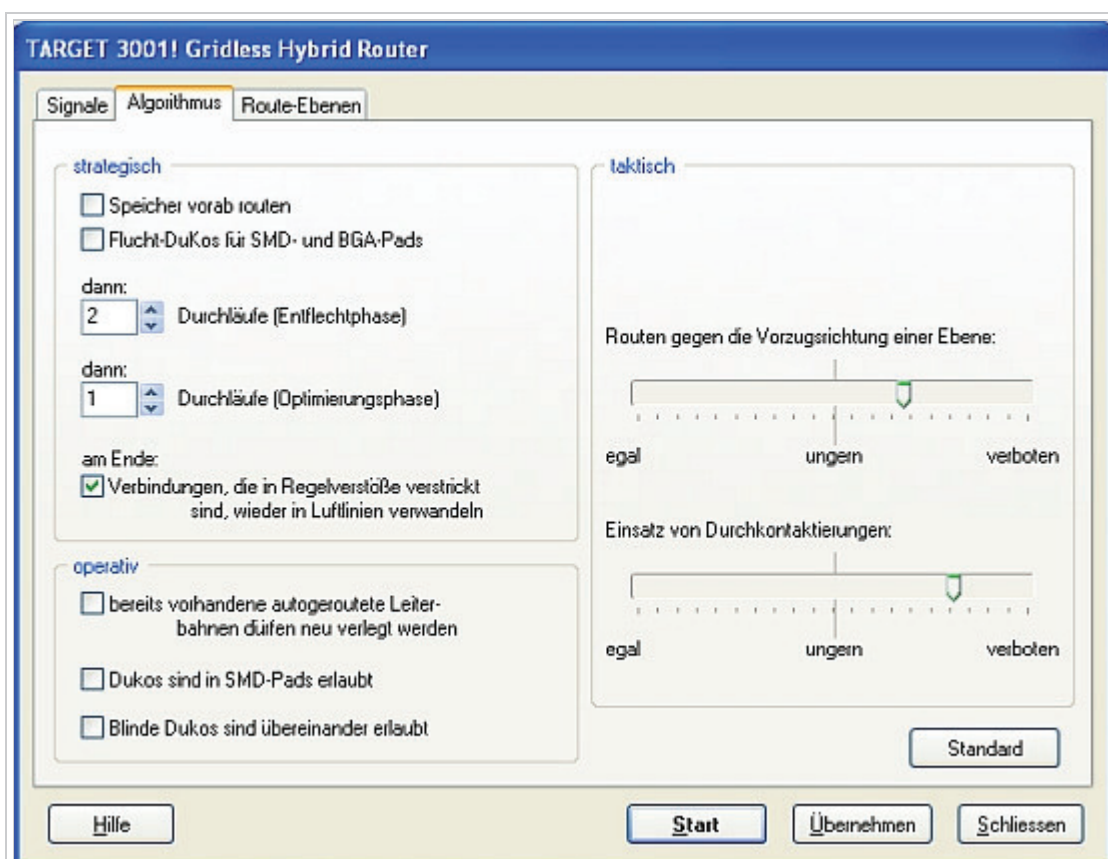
TARGET 3001! Gridless Hybrid Router

Signale | Algorithmus | Route-Ebenen

strategisch

Speicher vorab routen

Flucht-DuKos für SMD- und BGA-Pads

dann:
2 Durchläufe (Entflechtphase)

dann:
1 Durchläufe (Optimierungsphase)

am Ende:
Verbindungen, die in Regelverstöße verstrickt sind, wieder in Luftlinien verwandeln

operativ

bereits vorhandene autogeroutete Leiterbahnen dürfen neu verlegt werden

Dukos sind in SMD-Pads erlaubt

Blinde Dukos sind übereinander erlaubt

taktisch

Routen gegen die Vorzugsrichtung einer Ebene:

egal ungern verboten

Einsatz von Durchkontaktierungen:

egal ungern verboten

Standard

Hilfe

Start

Übernehmen

Schliessen